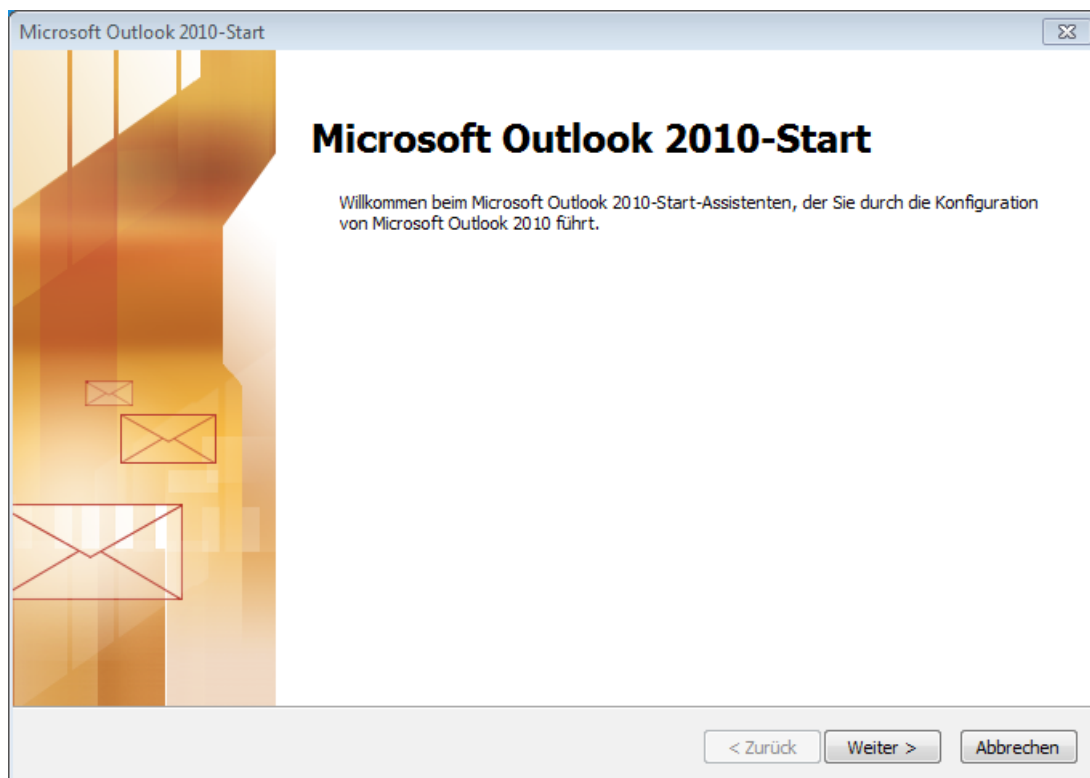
Microsoft Outlook 2010-Start

Microsoft Outlook 2010-Start

Willkommen beim Microsoft Outlook 2010-Start-Assistenten, der Sie durch die Konfiguration von Microsoft Outlook 2010 führt.

< Zurück
Weiter >
Abbrechen